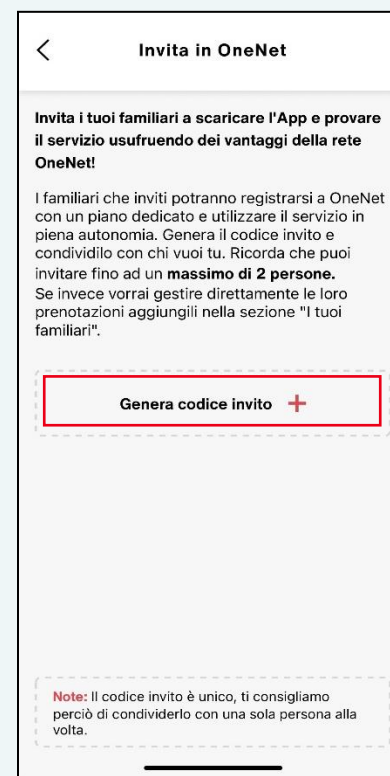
Invita in OneNet

Invita i tuoi familiari a scaricare l'App e provare il servizio usufruendo dei vantaggi della rete OneNet!

I familiari che inviti potranno registrarsi a OneNet con un piano dedicato e utilizzare il servizio in piena autonomia. Genera il codice invito e condividilo con chi vuoi tu. Ricorda che puoi invitare fino ad un massimo di 2 persone. Se invece vorrai gestire direttamente le loro prenotazioni aggiungili nella sezione "I tuoi familiari".

Genera codice invito +

Note: Il codice invito è unico, ti consigliamo perciò di condividerlo con una sola persona alla volta.